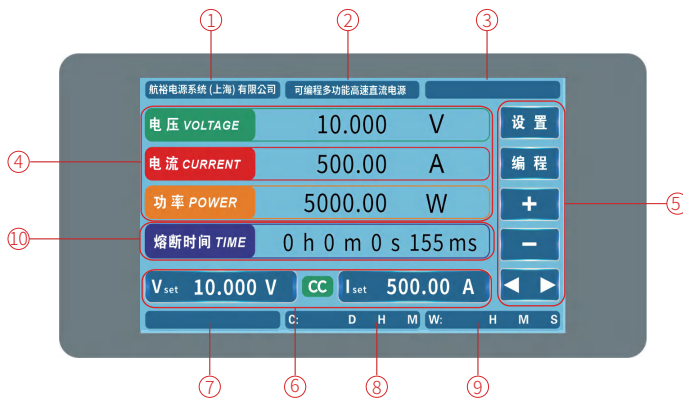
①
②
③
航裕电源系统(上海)有限公司
可编程多功能高速直流电源
电压 VOLTAGE
10.000
V
电流 CURRENT
500.00
A
功率 POWER
5000.00
W
熔断时间 TIME
0 h 0 m 0 s 155 ms
设 置
编 程
+
−
◀
▶
④
⑤
⑩
$V_{set}$ 10.000 V
CC
$I_{set}$ 500.00 A
C: D H M
W: H M S
⑦
⑥
⑧
⑨